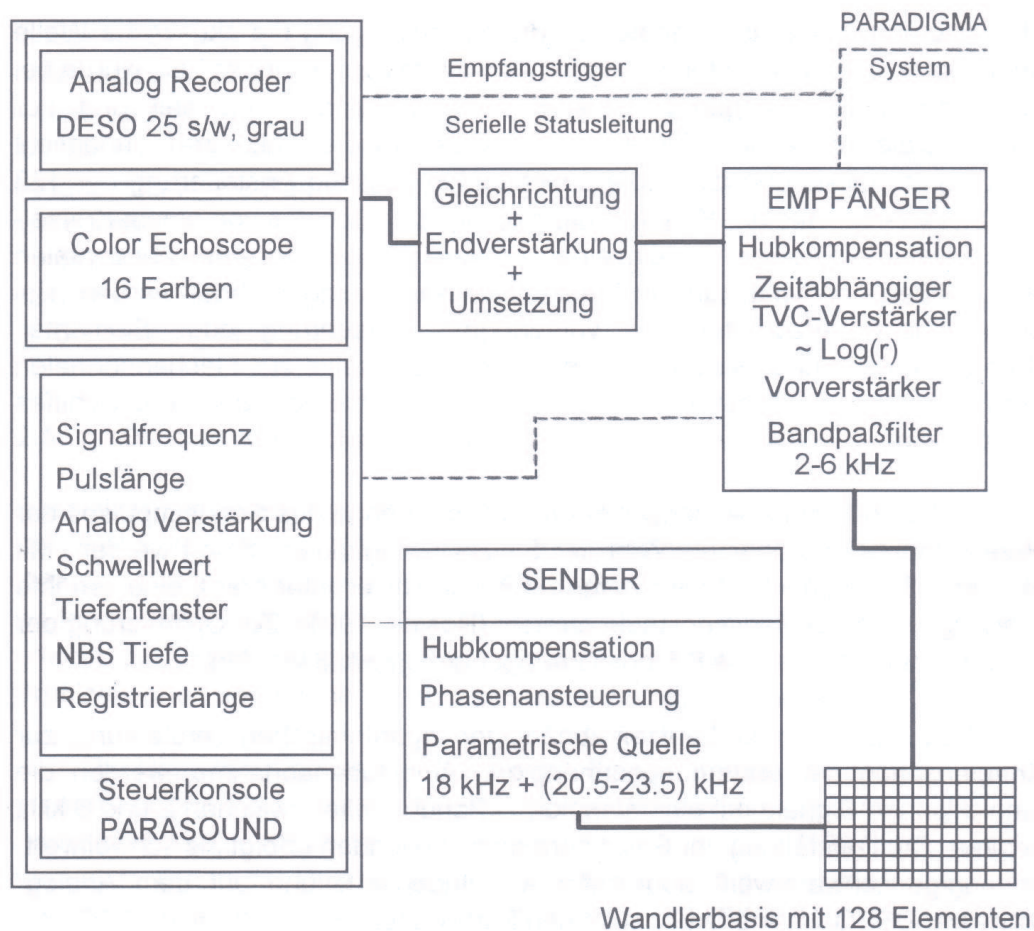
PARADIGMA
System

Empfangstrigger

Serielle Statusleitung

Analog Recorder
DESO 25 s/w, grau

Color Echoscope
16 Farben

Signalfrequenz
Pulslänge
Analog Verstärkung
Schwellwert
Tiefenfenster
NBS Tiefe
Registrierlänge

Steuerkonsole
PARASOUND

Gleichrichtung
+
Endverstärkung
+
Umsetzung

EMPFÄNGER
Hubkompensation
Zeitabhängiger TVC-Verstärker
~ Log(r)
Vorverstärker
Bandpaßfilter
2-6 kHz

SENDER
Hubkompensation
Phasenansteuerung
Parametrische Quelle
18 kHz + (20.5-23.5) kHz

Wandlerbasis mit 128 Elementen